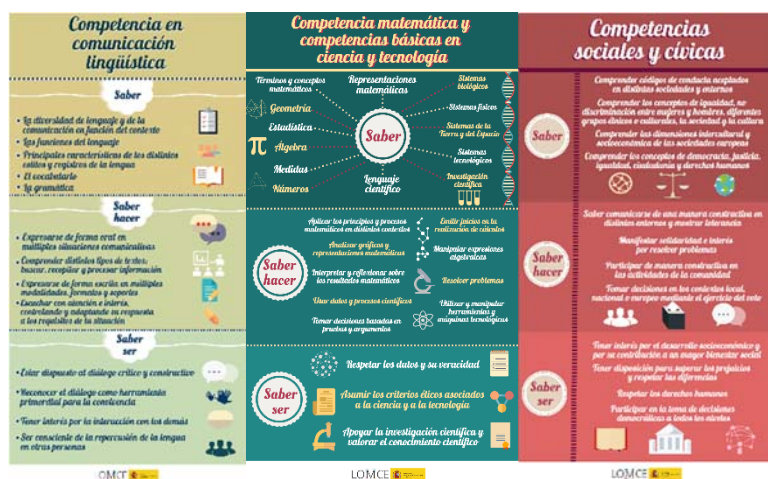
Competencia en comunicación lingüística

Saber

• La diversidad de lenguaje y de la comunicación en función del contexto
• Las funciones del lenguaje
• Principales características de los distintos estilos y registros de la lengua
• El vocabulario
• La gramática

Saber hacer

• Expresarse de forma oral en múltiples situaciones comunicativas
• Comprender distintos tipos de textos: buscar, recopilar y procesar información
• Expresarse de forma escrita en múltiples modalidades, formatos y soportes
• Escuchar con atención e interés, controlando y adaptando su respuesta a los requisitos de la situación

Saber ser

• Estar dispuesto al diálogo crítico y constructivo
• Reconocer el diálogo como herramienta primordial para la convivencia
• Tener interés por la interacción con los demás
• Ser consciente de la repercusión de la lengua en otras personas

LOMCE

Competencia matemática y competencias básicas en ciencia y tecnología

Términos y conceptos matemáticos
Representaciones matemáticas
Sistemas biológicos
Geometría
Sistemas físicos
Estadística
Saber
Sistemas de la Tierra y del Espacio
Álgebra
Sistemas tecnológicos
Medidas
Lenguaje científico
Investigación científica
Números

Saber hacer

Aplicar los principios y procesos matemáticos en distintos contextos
Emitir juicios en la realización de cálculos
Analizar gráficas y representaciones matemáticas
Manipular expresiones algebraicas
Interpretar y reflexionar sobre los resultados matemáticos
Resolver problemas
Usar datos y procesos científicos
Utilizar y manipular herramientas y máquinas tecnológicas
Tomar decisiones basadas en pruebas y argumentos

Saber ser

Respetar los datos y su veracidad
Asumir los criterios éticos asociados a la ciencia y a la tecnología
Apoyar la investigación científica y valorar el conocimiento científico

LOMCE

Competencias sociales y cívicas

Saber

Comprender códigos de conducta aceptados en distintas sociedades y entornos
Comprender los conceptos de igualdad, no discriminación entre mujeres y hombres, diferentes grupos étnicos o culturales, la sociedad y la cultura
Comprender las dimensiones intercultural y socioeconómica de las sociedades europeas
Comprender los conceptos de democracia, justicia, igualdad, ciudadanía y derechos humanos

Saber hacer

Saber comunicarse de una manera constructiva en distintos entornos y mostrar tolerancia
Manifestar solidaridad e interés por resolver problemas
Participar de manera constructiva en las actividades de la comunidad
Tomar decisiones en los contextos local, nacional o europeo mediante el ejercicio del voto

Saber ser

Tener interés por el desarrollo socioeconómico y por su contribución a un mayor bienestar social
Tener disposición para superar los prejuicios y respetar las diferencias
Respetar los derechos humanos
Participar en la toma de decisiones democráticas a todos los niveles

LOMCE